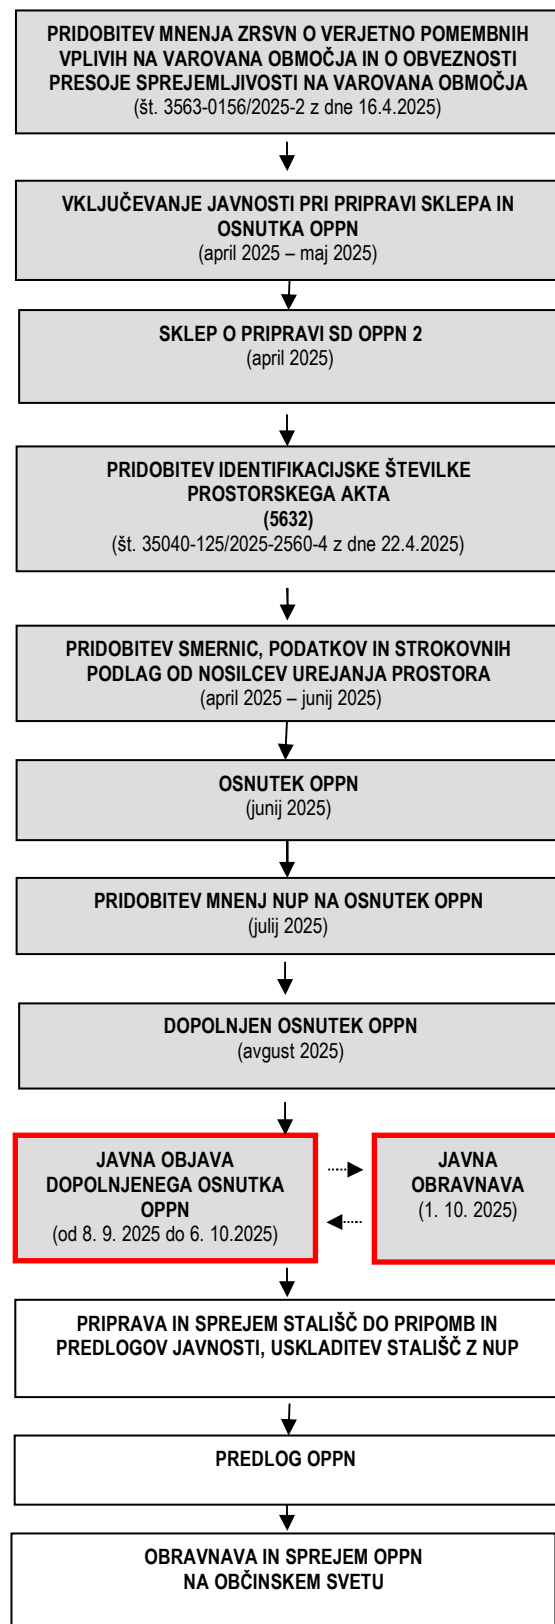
PRIDOBITEV MNENJA ZRSVN O VERJETNO POMEMBNIH VPLIVIH NA VAROVANA OBMOČJA IN O OBVEZNOSTI PRESOJE SPREJEMLJIVOSTI NA VAROVANA OBMOČJA
(št. 3563-0156/2025-2 z dne 16.4.2025)

VKLJUČEVANJE JAVNOSTI PRI PRIPRAVI SKLEPA IN OSNUTKA OPPN
(april 2025 – maj 2025)

SKLEP O PRIPRAVI SD OPPN 2
(april 2025)

PRIDOBITEV IDENTIFIKACIJSKE ŠTEVILKE PROSTORSKEGA AKTA
(5632)
(št. 35040-125/2025-2560-4 z dne 22.4.2025)

PRIDOBITEV SMERNIC, PODATKOV IN STROKOVNIH PODLAG OD NOSILCEV UREJANJA PROSTORA
(april 2025 – junij 2025)

OSNUTEK OPPN
(junij 2025)

PRIDOBITEV MNENJ NUP NA OSNUTEK OPPN
(julij 2025)

DOPOLNJEN OSNUTEK OPPN
(avgust 2025)

JAVNA OBJAVA DOPOLNJENEGA OSNUTKA OPPN
(od 8. 9. 2025 do 6. 10.2025)

JAVNA OBRAVNAVA
(1. 10. 2025)

PRIPRAVA IN SPREJEM STALIŠČ DO PRIPOMB IN PREDLOGOV JAVNOSTI, USKLADITEV STALIŠČ Z NUP

PREDLOG OPPN

OBRAVNAVA IN SPREJEM OPPN NA OBČINSKEM SVETU